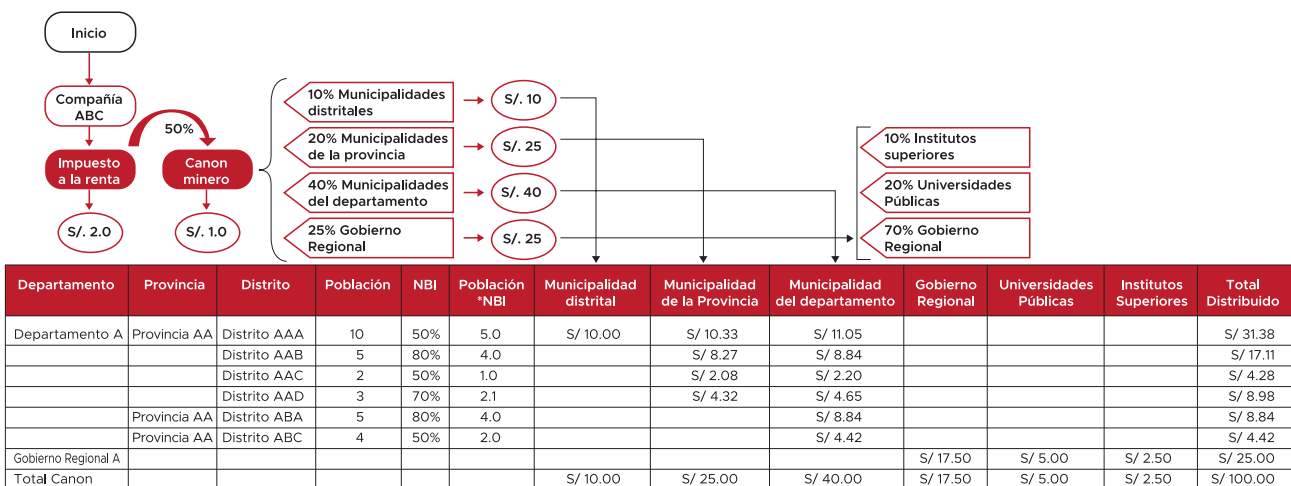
Inicio

Compañía ABC

50%

Impuesto a la renta

Canon minero

S/. 2.0

S/. 1.0

10% Municipalidades distritales

S/. 10

20% Municipalidades de la provincia

S/. 25

40% Municipalidades del departamento

S/. 40

25% Gobierno Regional

S/. 25

10% Institutos superiores

20% Universidades Públicas

70% Gobierno Regional

| Departamento | Provincia | Distrito | Población | NBI | Población *NBI | Municipalidad distrital | Municipalidad de la Provincia | Municipalidad del departamento | Gobierno Regional | Universidades Públicas | Institutos Superiores | Total Distribuido |
|---|---|---|---|---|---|---|---|---|---|---|---|---|
| Departamento A | Provincia AA | Distrito AAA | 10 | 50% | 5.0 | S/ 10.00 | S/ 10.33 | S/ 11.05 | | | | S/ 31.38 |
| | | Distrito AAB | 5 | 80% | 4.0 | | S/ 8.27 | S/ 8.84 | | | | S/ 17.11 |
| | | Distrito AAC | 2 | 50% | 1.0 | | S/ 2.08 | S/ 2.20 | | | | S/ 4.28 |
| | | Distrito AAD | 3 | 70% | 2.1 | | S/ 4.32 | S/ 4.65 | | | | S/ 8.98 |
| | Provincia AA | Distrito ABA | 5 | 80% | 4.0 | | | S/ 8.84 | | | | S/ 8.84 |
| | Provincia AA | Distrito ABC | 4 | 50% | 2.0 | | | S/ 4.42 | | | | S/ 4.42 |
| Gobierno Regional A | | | | | | | | | S/ 17.50 | S/ 5.00 | S/ 2.50 | S/ 25.00 |
| Total Canon | | | | | | S/ 10.00 | S/ 25.00 | S/ 40.00 | S/ 17.50 | S/ 5.00 | S/ 2.50 | S/ 100.00 |